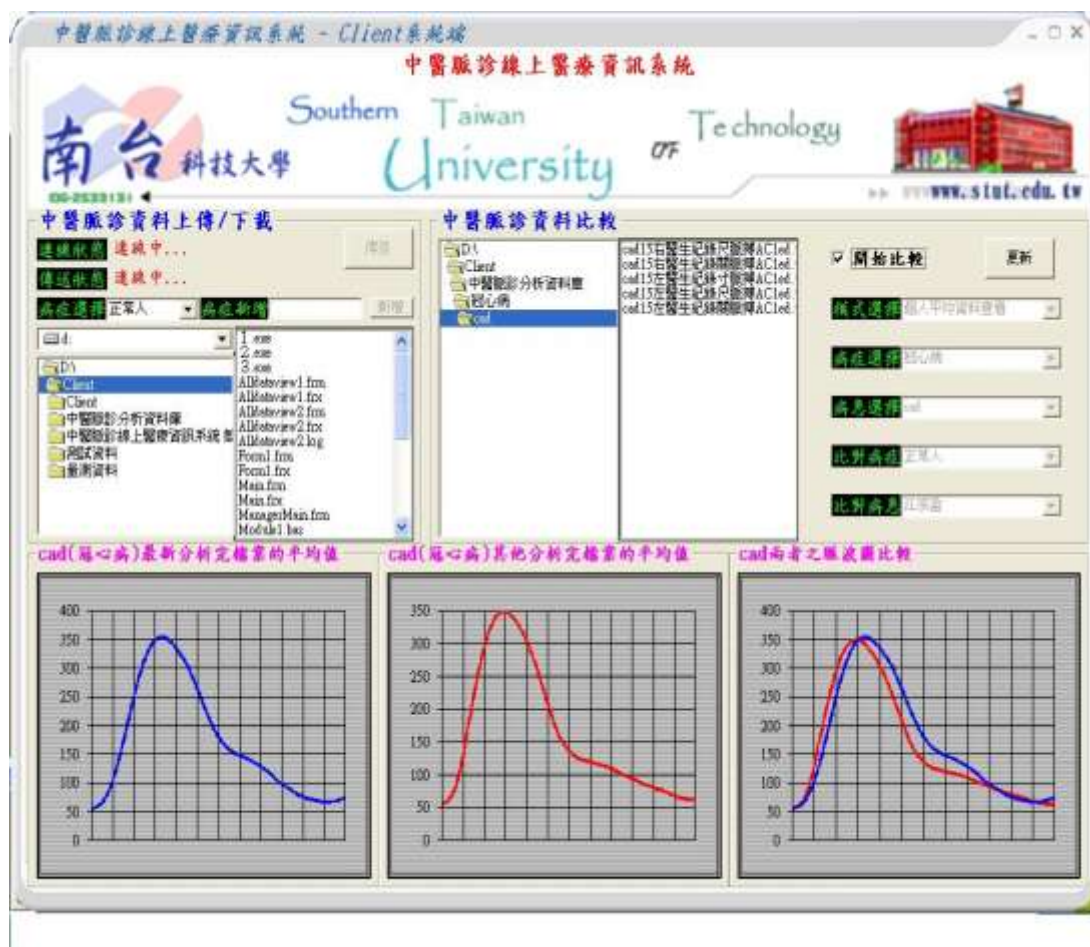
中醫脈診線上醫療資訊系統 - Client系統端

中醫脈診線上醫療資訊系統

南台科技大學 Southern Taiwan University OF Technology

06-2533131

www.stut.edu.tw

中醫脈診資料上傳/下載

連線狀態 連線中...

傳送狀態 連線中...

傳送

病症選擇 正常人 病症新增 新增

d:

D:\
Client
Client
中醫脈診分析資料庫
中醫脈診線上醫療資訊系統
測試資料
量測資料

1.exe
2.exe
3.exe
Allstatview1.frm
Allstatview1.frx
Allstatview2.frm
Allstatview2.frx
Allstatview2.log
Form1.frm
Form1.frx
Main.frm
Main.frx
ManagerMain.frm
Module1.bas

中醫脈診資料比較

D:\
Client
中醫脈診分析資料庫
冠心病
cad

cad15右醫生記錄尺脈彈AC1ed
cad15右醫生記錄關脈彈AC1ed
cad15左醫生記錄寸脈彈AC1ed
cad15左醫生記錄尺脈彈AC1ed
cad15左醫生記錄關脈彈AC1ed

☑ 開始比較 更新

模式選擇 個人平均資料查看

病症選擇 冠心病

病患選擇 cad

比對病症 正常人

比對病患 正常組

cad(冠心病)最新分析完檔案的平均值

400
350
300
250
200
150
100
50
0

cad(冠心病)其他分析完檔案的平均值

350
300
250
200
150
100
50
0

cad兩者之脈波圖比較

400
350
300
250
200
150
100
50
0